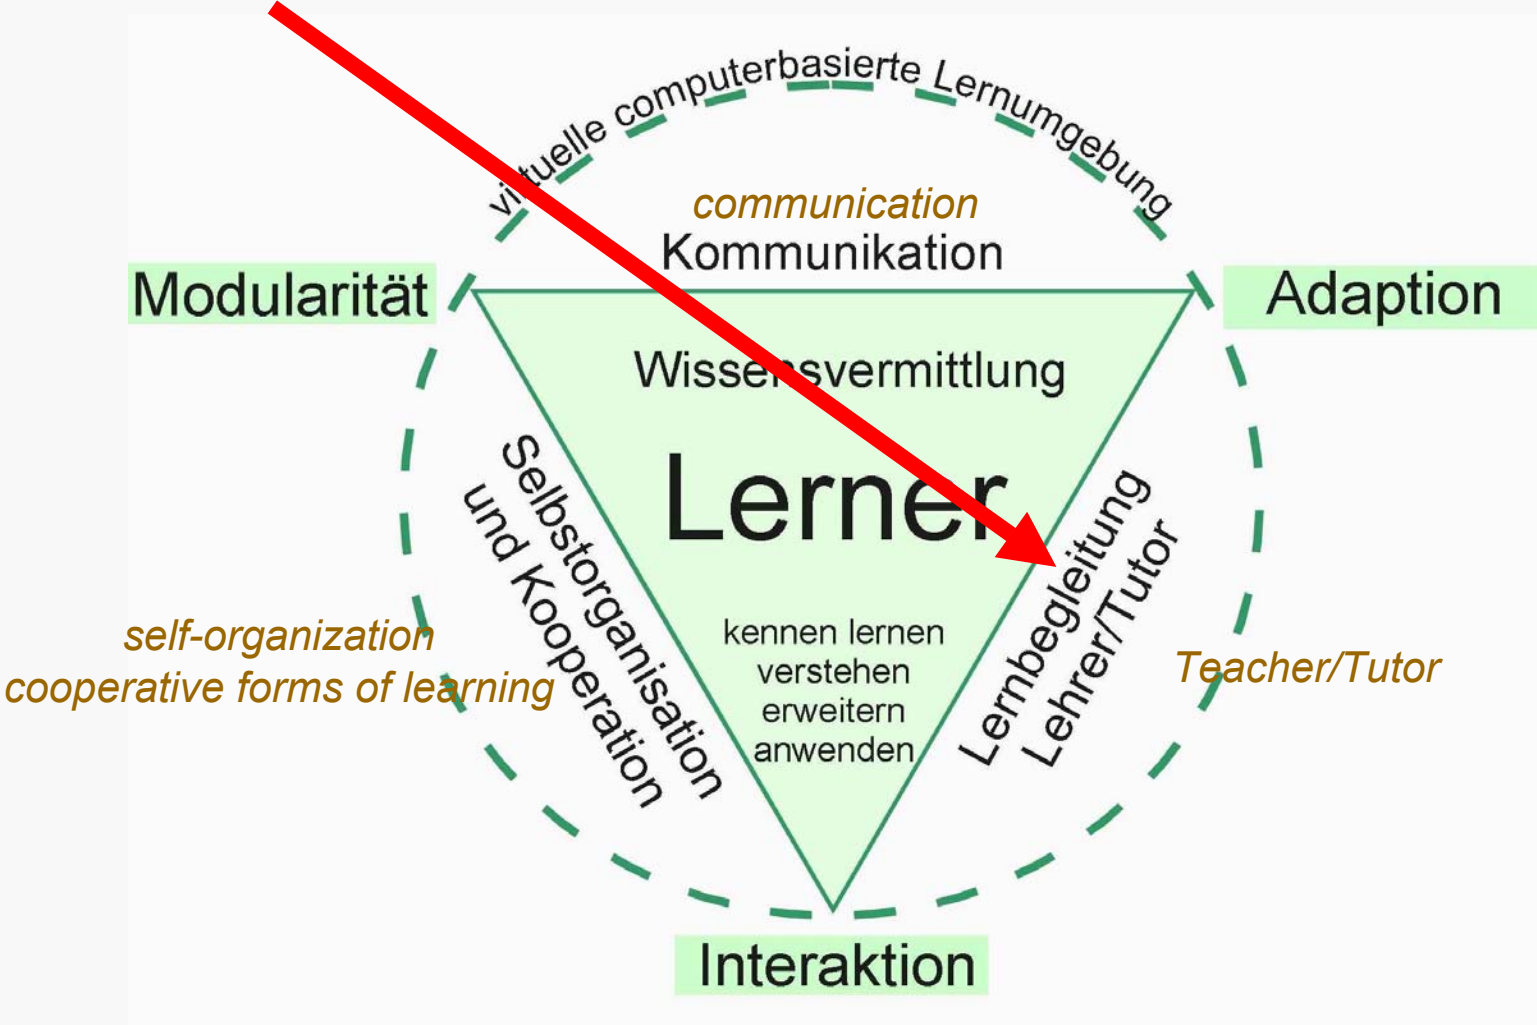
virtuelle computerbasierte Lernumgebung

communication
Kommunikation

Modularität

Adaption

Wissensvermittlung

Lerner

Selbstorganisation
und Kooperation

Lernbegleitung
Lehrer/Tutor

kennen lernen
verstehen
erweitern
anwenden

self-organization
cooperative forms of learning

Teacher/Tutor

Interaktion